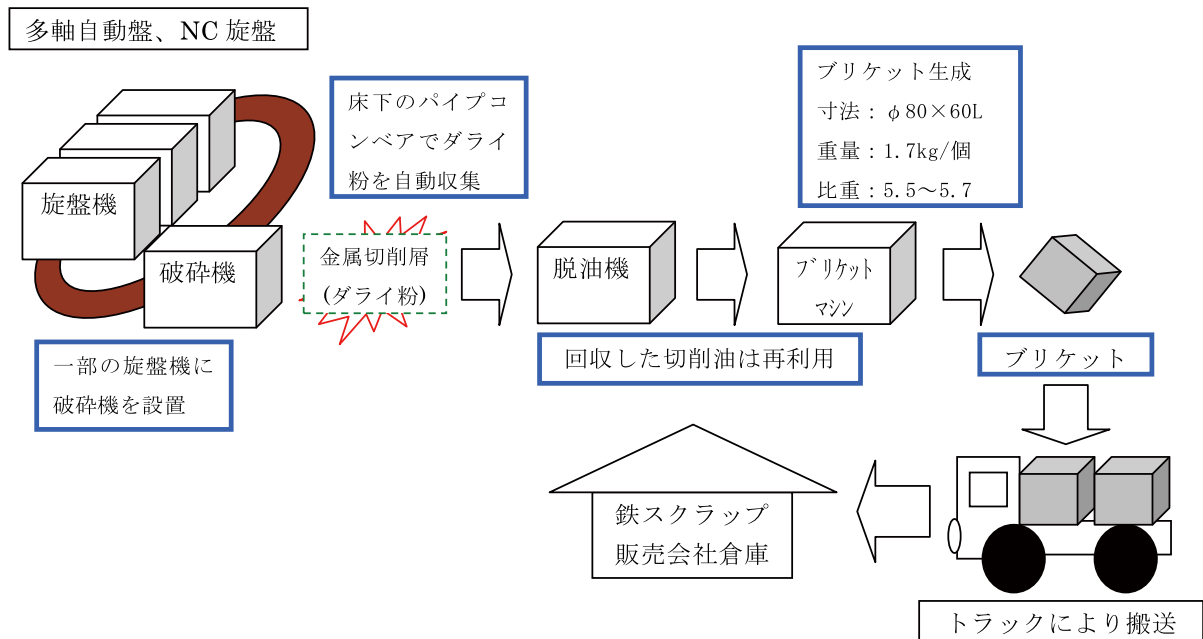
多軸自動盤、NC 旋盤

床下のパイプコンベアでダライ粉を自動収集

ブリケット生成
寸法：φ80×60L
重量：1.7kg/個
比重：5.5～5.7

旋盤機

破砕機

金属切削屑
(ダライ粉)

脱油機

ブリケットマシン

一部の旋盤機に破砕機を設置

回収した切削油は再利用

ブリケット

鉄スクラップ
販売会社倉庫

トラックにより搬送